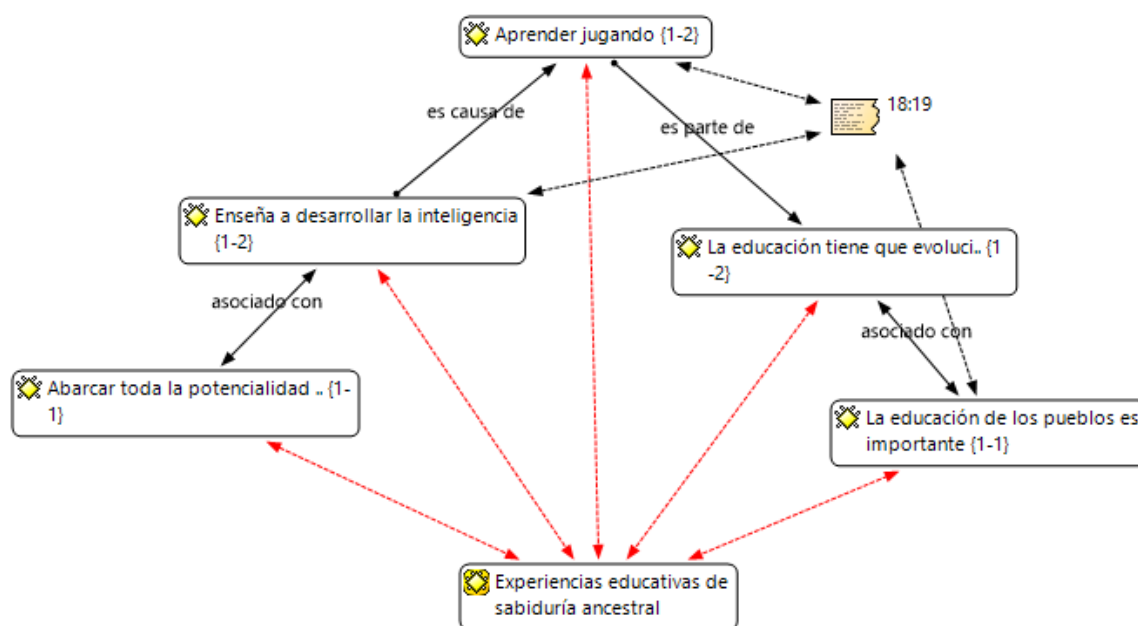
Aprender jugando {1-2}

18:19

es causa de

es parte de

Enseña a desarrollar la inteligencia {1-2}

La educación tiene que evoluci.. {1-2}

asociado con

asociado con

Abarcar toda la potencialidad .. {1-1}

La educación de los pueblos es importante {1-1}

Experiencias educativas de sabiduría ancestral